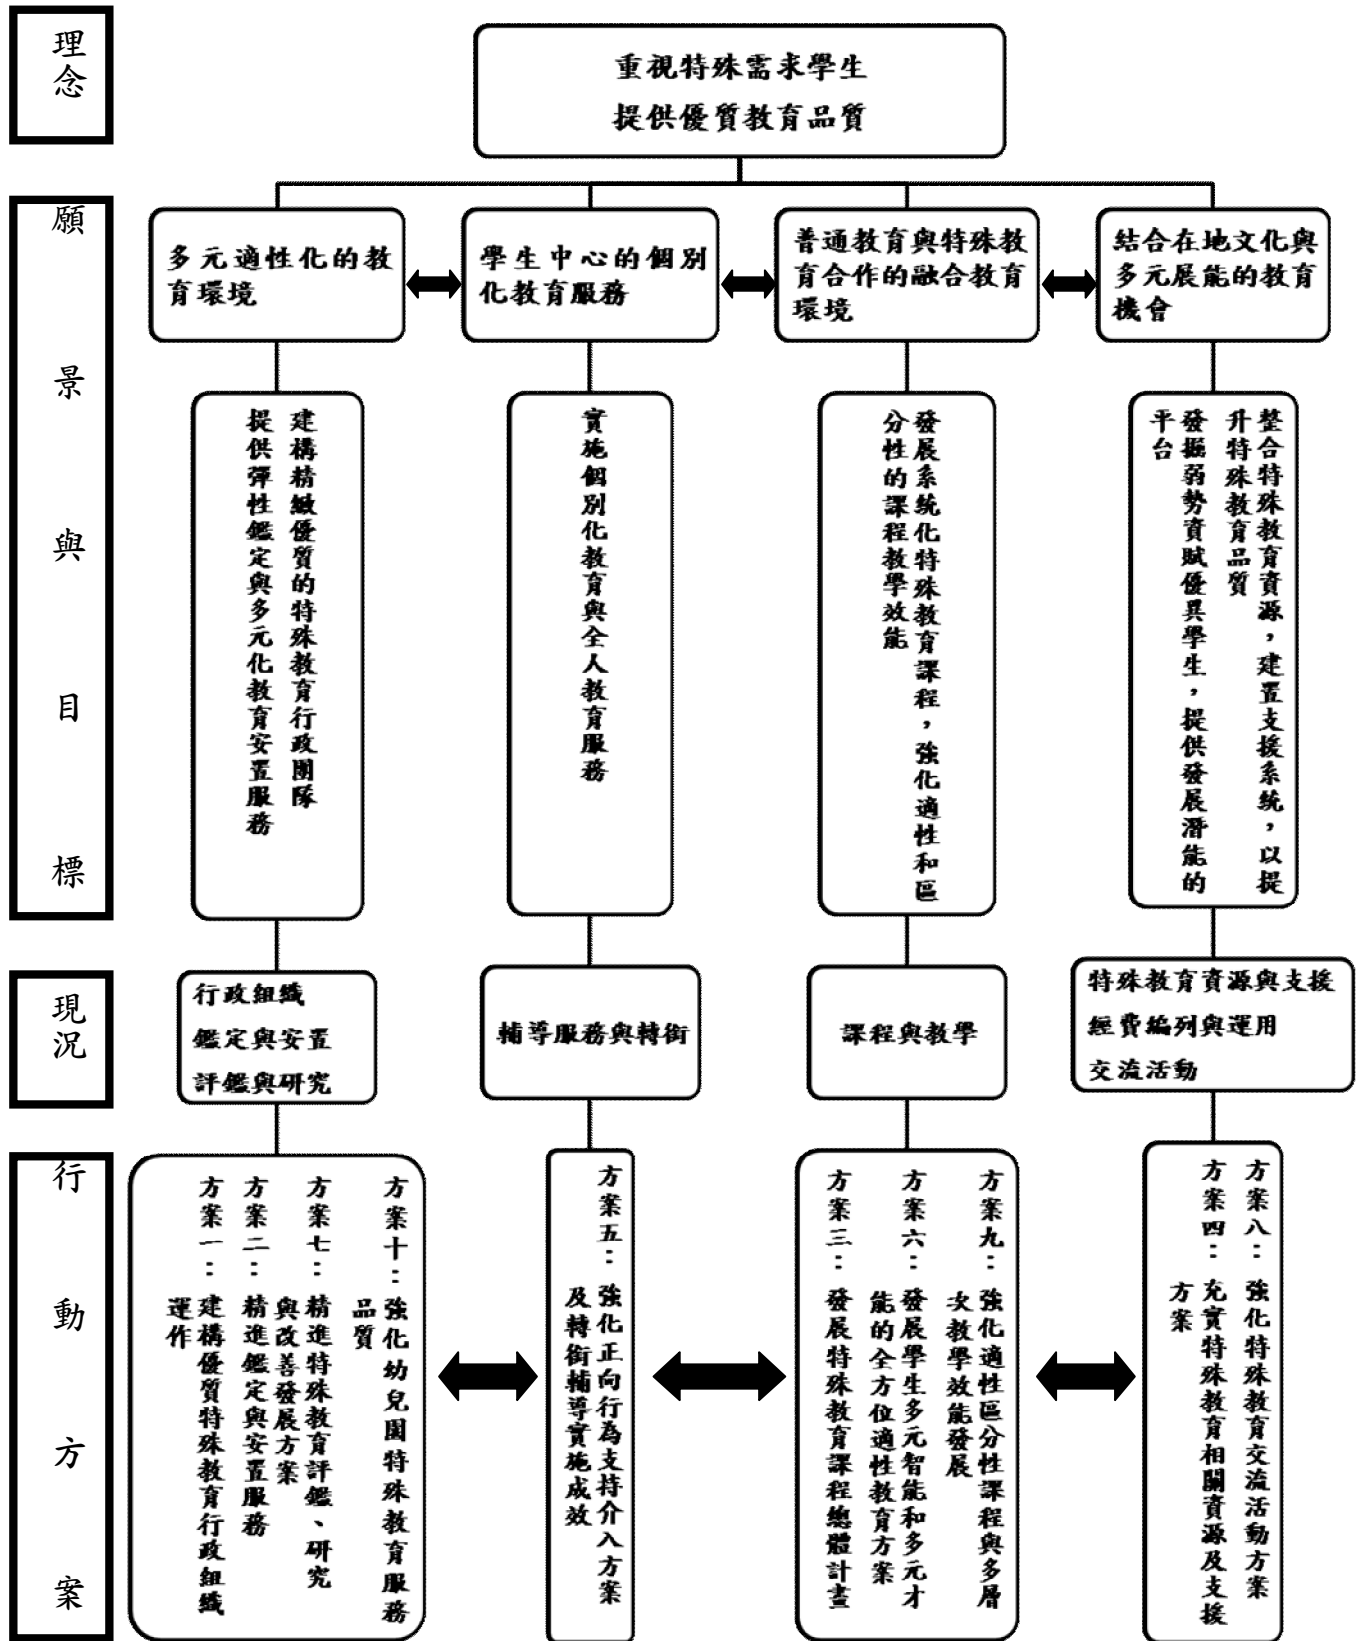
理念

重視特殊需求學生
提供優質教育品質

願景與目標

多元適性化的教育環境

學生中心的個別化教育服務

普通教育與特殊教育合作的融合教育環境

結合在地文化與多元展能的教育機會

建構精緻優質的特殊教育行政團隊
提供彈性鑑定與多元化教育安置服務

實施個別化教育與全人教育服務

發展系統化特殊教育課程，強化適性和區分性的課程教學效能

整合特殊教育資源，建置支援系統，以提升特殊教育品質
發掘弱勢資賦優異學生，提供發展潛能的平台

現況

行政組織
鑑定與安置
評鑑與研究

輔導服務與轉銜

課程與教學

特殊教育資源與支援
經費編列與運用
交流活動

行動方案

方案十：強化幼兒園特殊教育服務品質
方案七：精進特殊教育評鑑、研究與改善發展方案
方案二：精進鑑定與安置服務
方案一：建構優質特殊教育行政組織運作

方案五：強化正向行為支持介入方案及轉銜輔導實施成效

方案九：強化適性區分性課程與多層次教學效能發展
方案六：發展學生多元智能和多元才能的全方位適性教育方案
方案三：發展特殊教育課程總體計畫

方案八：強化特殊教育交流活動方案
方案四：充實特殊教育相關資源及支援方案